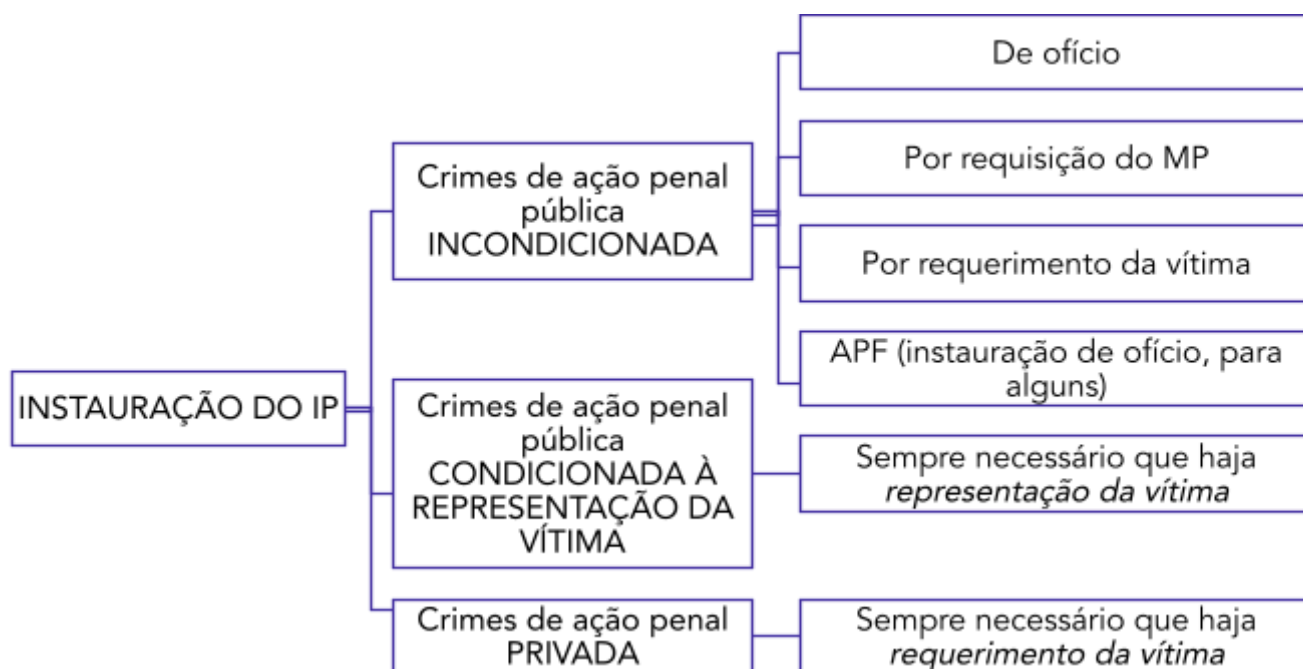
INSTAURAÇÃO DO IP

Crimes de ação penal pública INCONDICIONADA

De ofício

Por requisição do MP

Por requerimento da vítima

APF (instauração de ofício, para alguns)

Crimes de ação penal pública CONDICIONADA À REPRESENTAÇÃO DA VÍTIMA

Sempre necessário que haja *representação da vítima*

Crimes de ação penal PRIVADA

Sempre necessário que haja *requerimento da vítima*